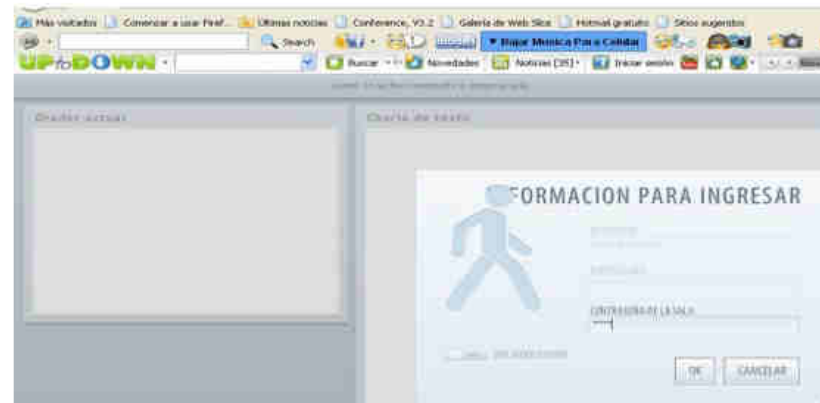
Más visitados Comenzar a usar Firef... Últimas noticias Conference, V3.2 Galería de Web Slice Hotmail gratuito Sitios sugeridos

Search

▼ Bajar Musica Para Celular

UPtoDOWN

Buscar Novedades Noticias (35) Iniciar sesión

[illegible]

Orador actual

Charla de texto

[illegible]FORMACION PARA INGRESAR

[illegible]

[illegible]

CONTRASEÑA DE LA SALA

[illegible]

OK CANCELAR